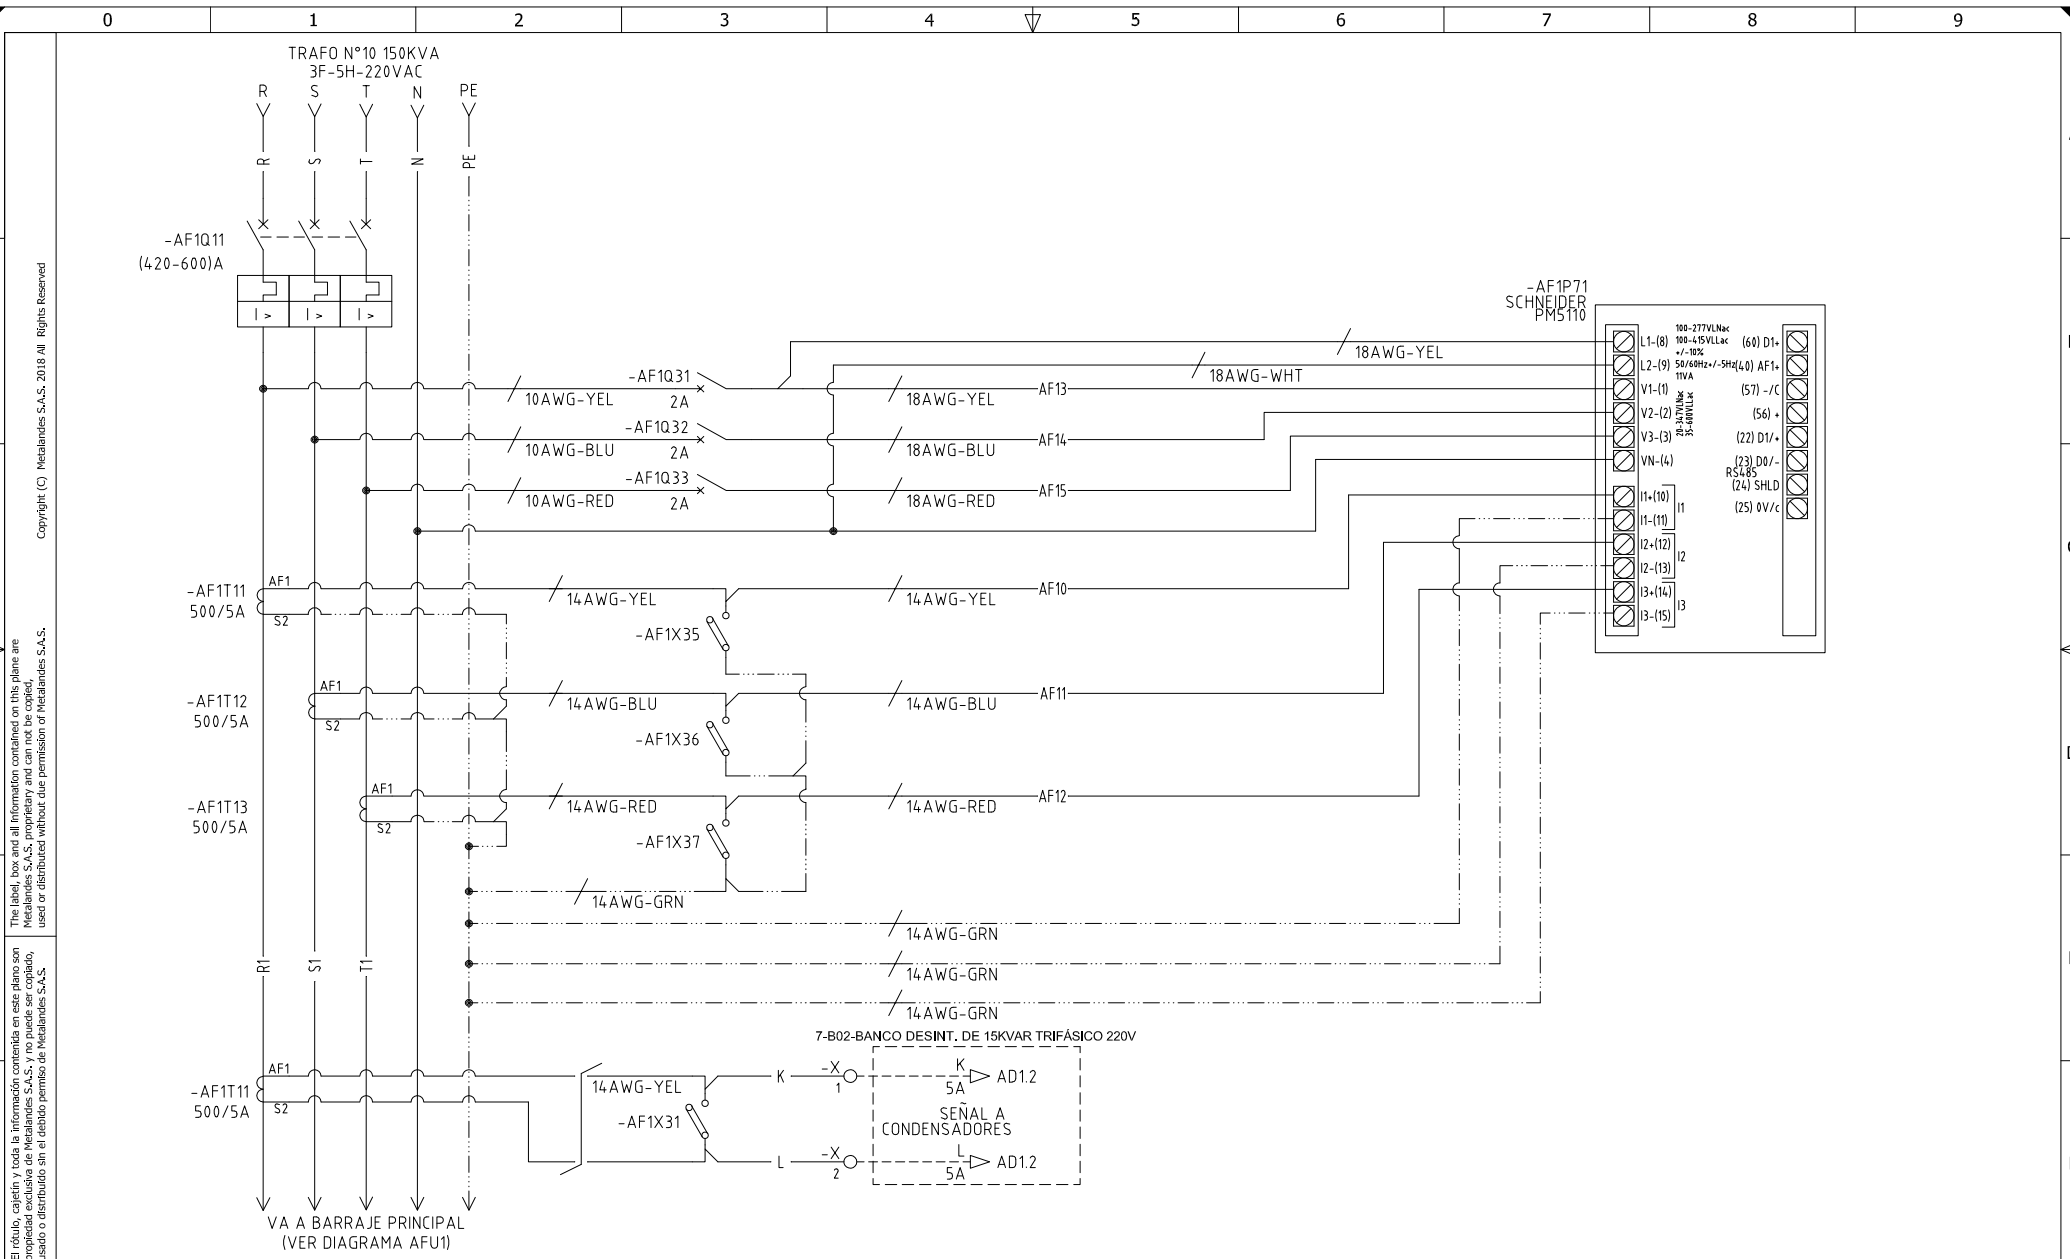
0 1 2 3 4 5 6 7 8 9

Copyright (C) Metalandes S.A.S. 2018 All Rights Reserved

The label, box and all information contained on this plane are Metalandes S.A.S. proprietary and can not be copied, used or distributed without due permission of Metalandes S.A.S.

El rótulo, cajetín y toda la información contenida en este plano son propiedad exclusiva de Metalandes S.A.S. y no puede ser copiado, usado o distribuido sin el debido permiso de Metalandes S.A.S.

TRAFO N°10 150KVA
3F-5H-220VAC

R S T N PE

R S T N PE

-AF1Q11
(420-600)A

I> I> I>

-AF1P71
SCHNEIDER
PM5110

L1-(8) 100-277VLNac 100-415VLLac +/-10% 50/60Hz+/-5Hz 11VA
L2-(9)
V1-(1)
V2-(2) 20-347VLNac 35-600VLLac
V3-(3)
VN-(4)
I1+(10) I1
I1-(11)
I2+(12) I2
I2-(13)
I3+(14) I3
I3-(15)

(60) D1+
(40) AF1+
(57) -/C
(56) +
(22) D1/+
(23) D0/-
RS485
(24) SHLD
(25) 0V/c

18AWG-YEL
18AWG-WHT

-AF1Q31
10AWG-YEL 2A
18AWG-YEL
AF13

-AF1Q32
10AWG-BLU 2A
18AWG-BLU
AF14

-AF1Q33
10AWG-RED 2A
18AWG-RED
AF15

-AF1T11
500/5A
AF1
S2
14AWG-YEL
14AWG-YEL
AF10
-AF1X35

-AF1T12
500/5A
AF1
S2
14AWG-BLU
14AWG-BLU
AF11
-AF1X36

-AF1T13
500/5A
AF1
S2
14AWG-RED
14AWG-RED
AF12
-AF1X37

14AWG-GRN
14AWG-GRN
14AWG-GRN
14AWG-GRN

R1 S1 T1

7-B02-BANCO DESINT. DE 15KVAR TRIFÁSICO 220V

-AF1T11
500/5A
AF1
S2
14AWG-YEL
-AF1X31
K -X 1 K 5A AD1.2
SEÑAL A CONDENSADORES
L -X 2 L 5A AD1.2

VA A BARRAJE PRINCIPAL
(VER DIAGRAMA AFU1)